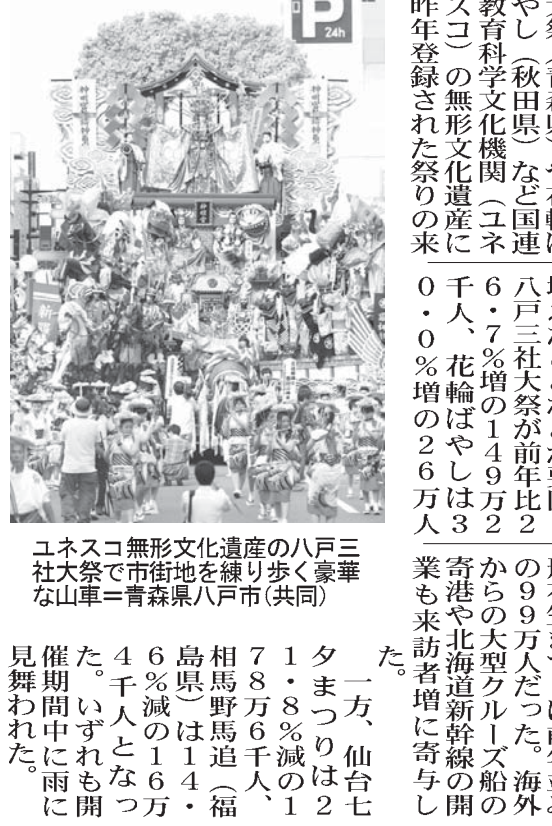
P
24h

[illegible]やし（秋田県）など国連教育科学文化機関（ユネスコ）の無形文化遺産に昨年登録された祭りの来

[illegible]八戸三社大祭が前年比26・7％増の149万2千人、花輪ばやしは30・0％増の26万人

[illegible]の99万人だった。海外からの大型クルーズ船の寄港や北海道新幹線の開業も来訪者増に寄与した。

一方、仙台七夕まつりは21・8％減の178万6千人、相馬野馬追（福島県）は14・6％減の16万4千人となった。いずれも開催期間中に雨に見舞われた。

ユネスコ無形文化遺産の八戸三社大祭で市街地を練り歩く豪華な山車＝青森県八戸市（共同）